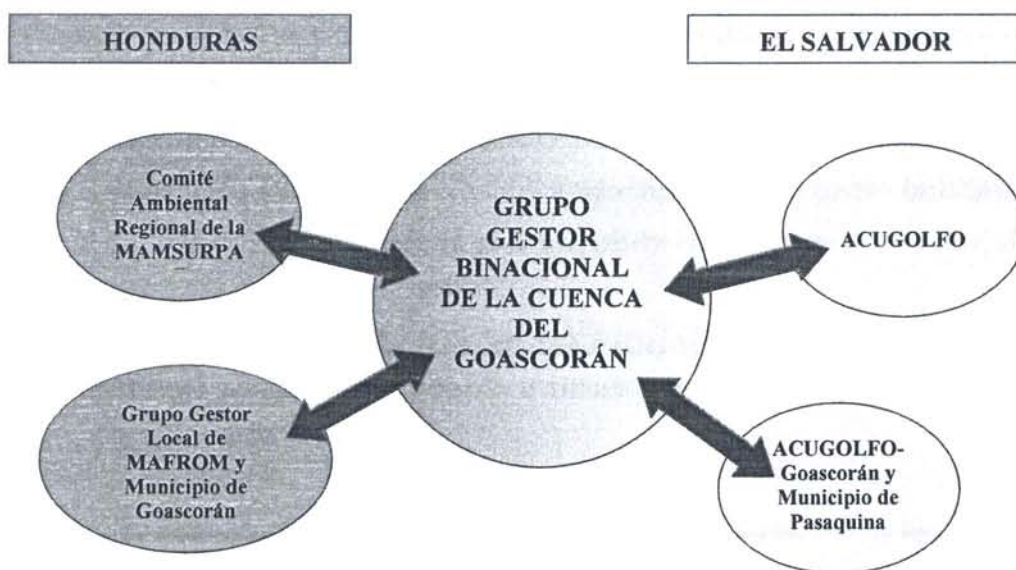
HONDURAS

EL SALVADOR

Comité Ambiental Regional de la MAMSURPA

GRUPO GESTOR BINACIONAL DE LA CUENCA DEL GOASCORÁN

ACUGOLFO

Grupo Gestor Local de MAFROM y Municipio de Goascorán

ACUGOLFO-Goascorán y Municipio de Pasaquina